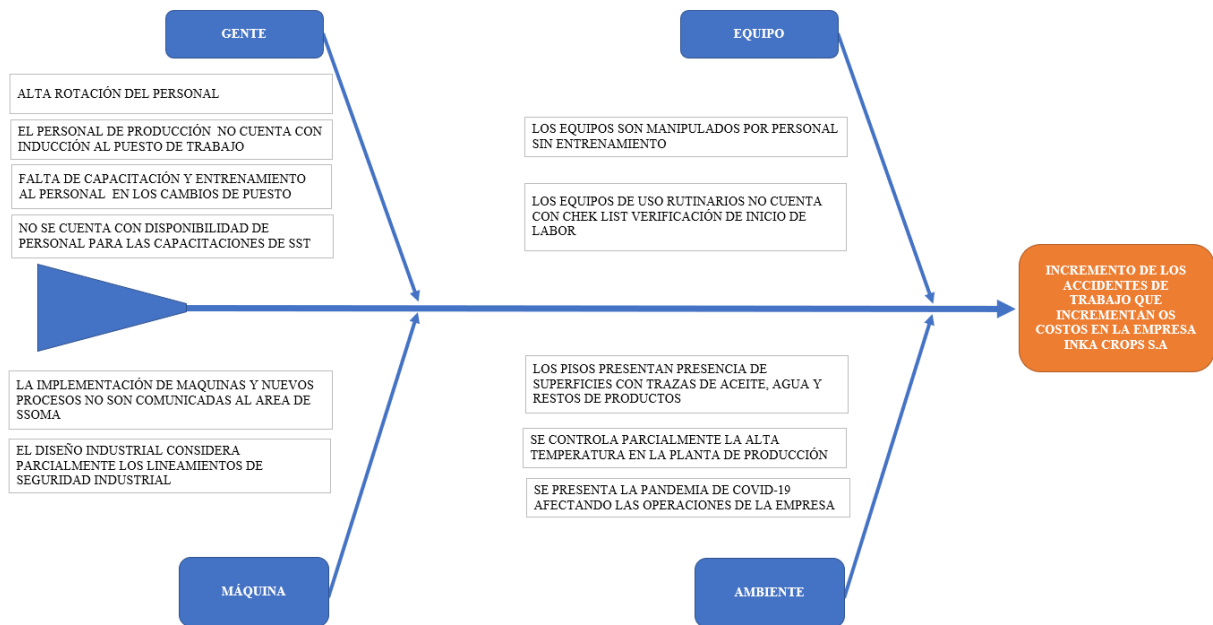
GENTE

ALTA ROTACIÓN DEL PERSONAL

EL PERSONAL DE PRODUCCIÓN NO CUENTA CON INDUCCIÓN AL PUESTO DE TRABAJO

FALTA DE CAPACITACIÓN Y ENTRENAMIENTO AL PERSONAL EN LOS CAMBIOS DE PUESTO

NO SE CUENTA CON DISPONIBILIDAD DE PERSONAL PARA LAS CAPACITACIONES DE SST

EQUIPO

LOS EQUIPOS SON MANIPULADOS POR PERSONAL SIN ENTRENAMIENTO

LOS EQUIPOS DE USO RUTINARIOS NO CUENTA CON CHEK LIST VERIFICACIÓN DE INICIO DE LABOR

INCREMENTO DE LOS ACCIDENTES DE TRABAJO QUE INCREMENTAN OS COSTOS EN LA EMPRESA INKA CROPS S.A

LA IMPLEMENTACIÓN DE MAQUINAS Y NUEVOS PROCESOS NO SON COMUNICADAS AL AREA DE SSOMA

EL DISEÑO INDUSTRIAL CONSIDERA PARCIALMENTE LOS LINEAMIENTOS DE SEGURIDAD INDUSTRIAL

MÁQUINA

LOS PISOS PRESENTAN PRESENCIA DE SUPERFICIES CON TRAZAS DE ACEITE, AGUA Y RESTOS DE PRODUCTOS

SE CONTROLA PARCIALMENTE LA ALTA TEMPERATURA EN LA PLANTA DE PRODUCCIÓN

SE PRESENTA LA PANDEMIA DE COVID-19 AFECTANDO LAS OPERACIONES DE LA EMPRESA

AMBIENTE